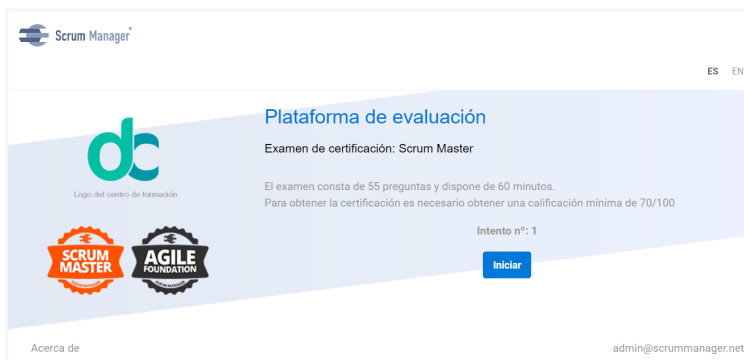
Scrum Manager®

ES EN

Plataforma de evaluación

Examen de certificación: Scrum Master

dc

Logo del centro de formación

El examen consta de 55 preguntas y dispone de 60 minutos.
Para obtener la certificación es necesario obtener una calificación mínima de 70/100

Intento nº: 1

Iniciar

SCRUM MASTER

AGILE FOUNDATION

Acerca de

admin@scrummanager.net